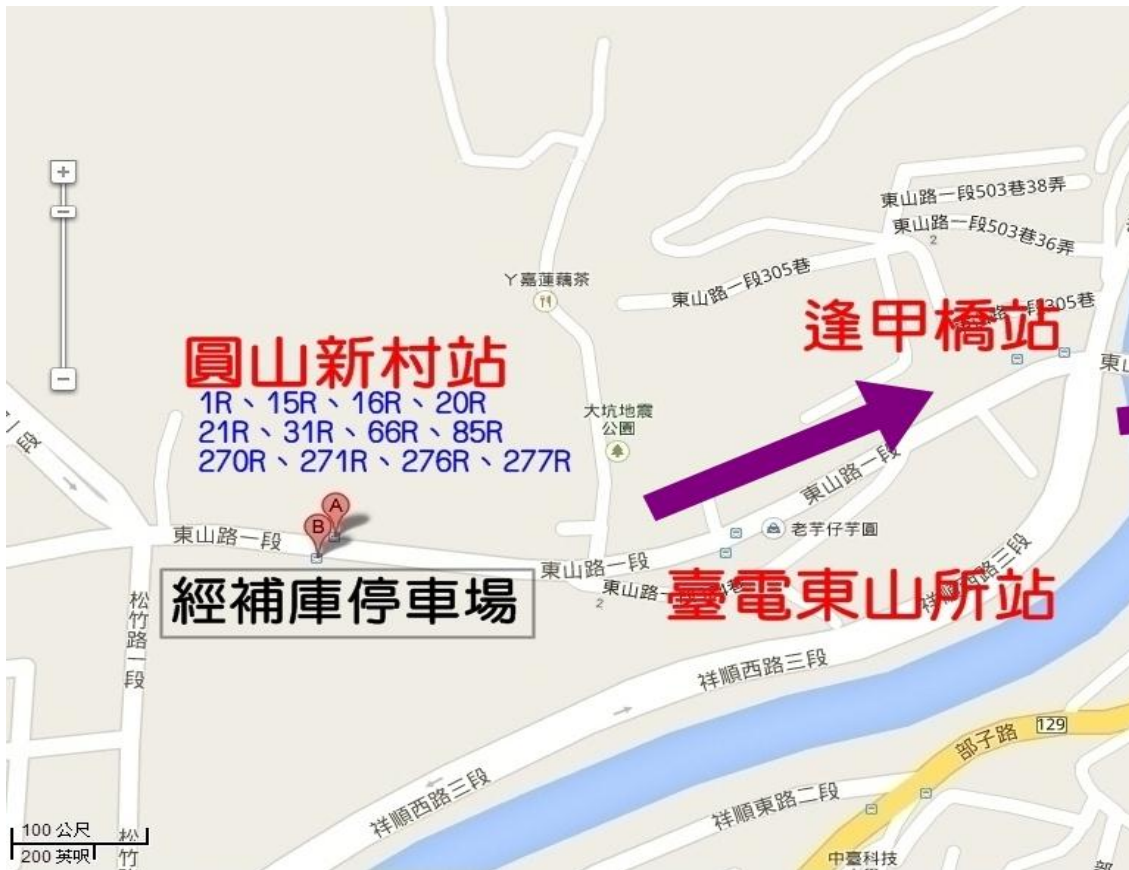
+

−

東山路一段503巷38弄
東山路一段503巷36弄
2
丫嘉蓮藕茶
東山路一段305巷
東山路一段305巷
逢甲橋站
東山
圓山新村站
1R、15R、16R、20R
21R、31R、66R、85R
270R、271R、276R、277R
大坑地震公園
一段
東山路一段
A
B
東山路一段
老芋仔芋圓
東山路一段
東山路一段
東山路一段
臺電東山所站
2
經補庫停車場
松竹路一段
祥順西路三段
129
部子路
祥順西路三段
祥順東路二段
100 公尺
200 英呎
松竹
中臺科技
部